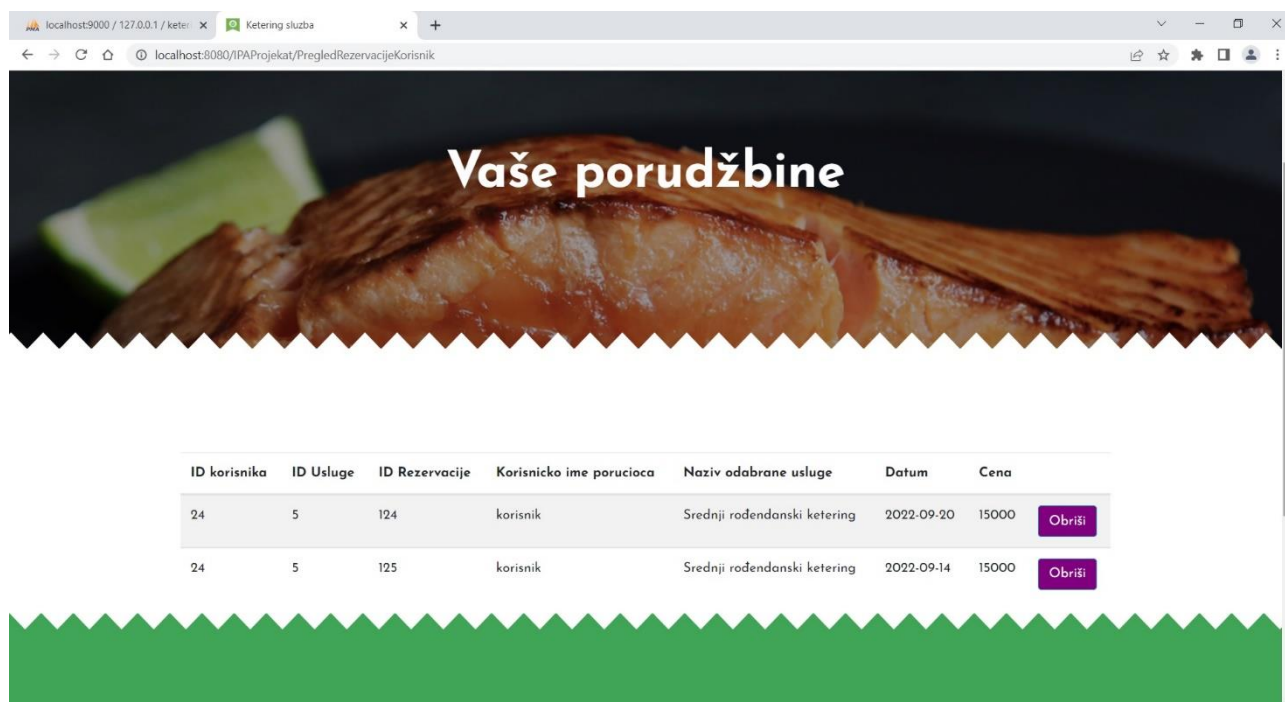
localhost:9000 / 127.0.0.1 / keter ×
Ketering sluzba ×
+

localhost:8080/IPAProjekat/PregledRezervacijeKorisnik

Vaše porudžbine

| ID korisnika | ID Usluge | ID Rezervacije | Korisnicko ime porucioca | Naziv odabrane usluge | Datum | Cena | |
|---|---|---|---|---|---|---|---|
| 24 | 5 | 124 | korisnik | Srednji rođendanski ketering | 2022-09-20 | 15000 | Obriši |
| 24 | 5 | 125 | korisnik | Srednji rođendanski ketering | 2022-09-14 | 15000 | Obriši |